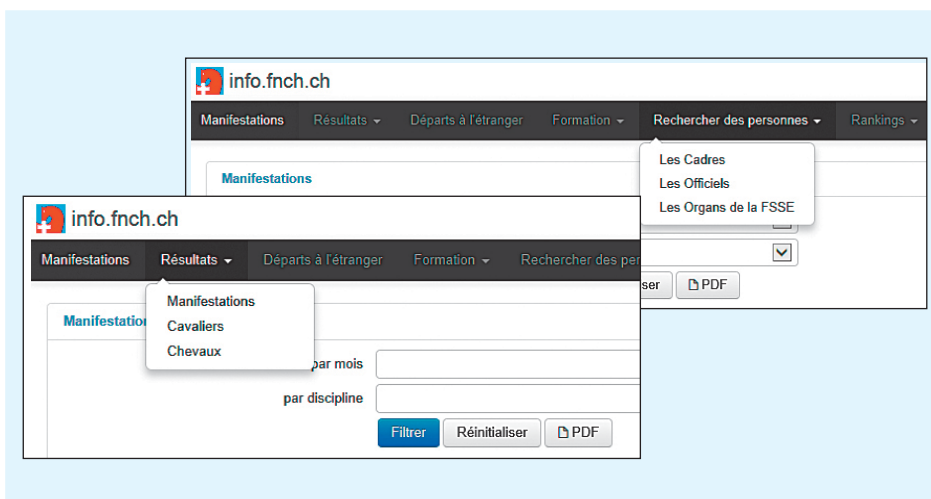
info.fnch.ch

Manifestations Résultats Départs à l'étranger Formation Rechercher des personnes Rankings

Les Cadres
Les Officiels
Les Organs de la FSSE

Manifestations

ser PDF

info.fnch.ch

Manifestations Résultats Départs à l'étranger Formation Rechercher des per

Manifestations
Cavaliers
Chevaux

Manifestatio

par mois

par discipline

Filtrer Réinitialiser PDF